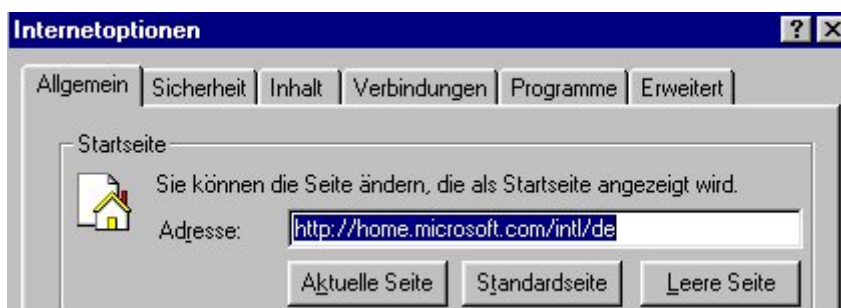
Internetoptionen

? X

Allgemein | Sicherheit | Inhalt | Verbindungen | Programme | Erweitert

Startseite

Sie können die Seite ändern, die als Startseite angezeigt wird.

Adresse: http://home.microsoft.com/intl/de

Aktuelle Seite | Standardseite | Leere Seite